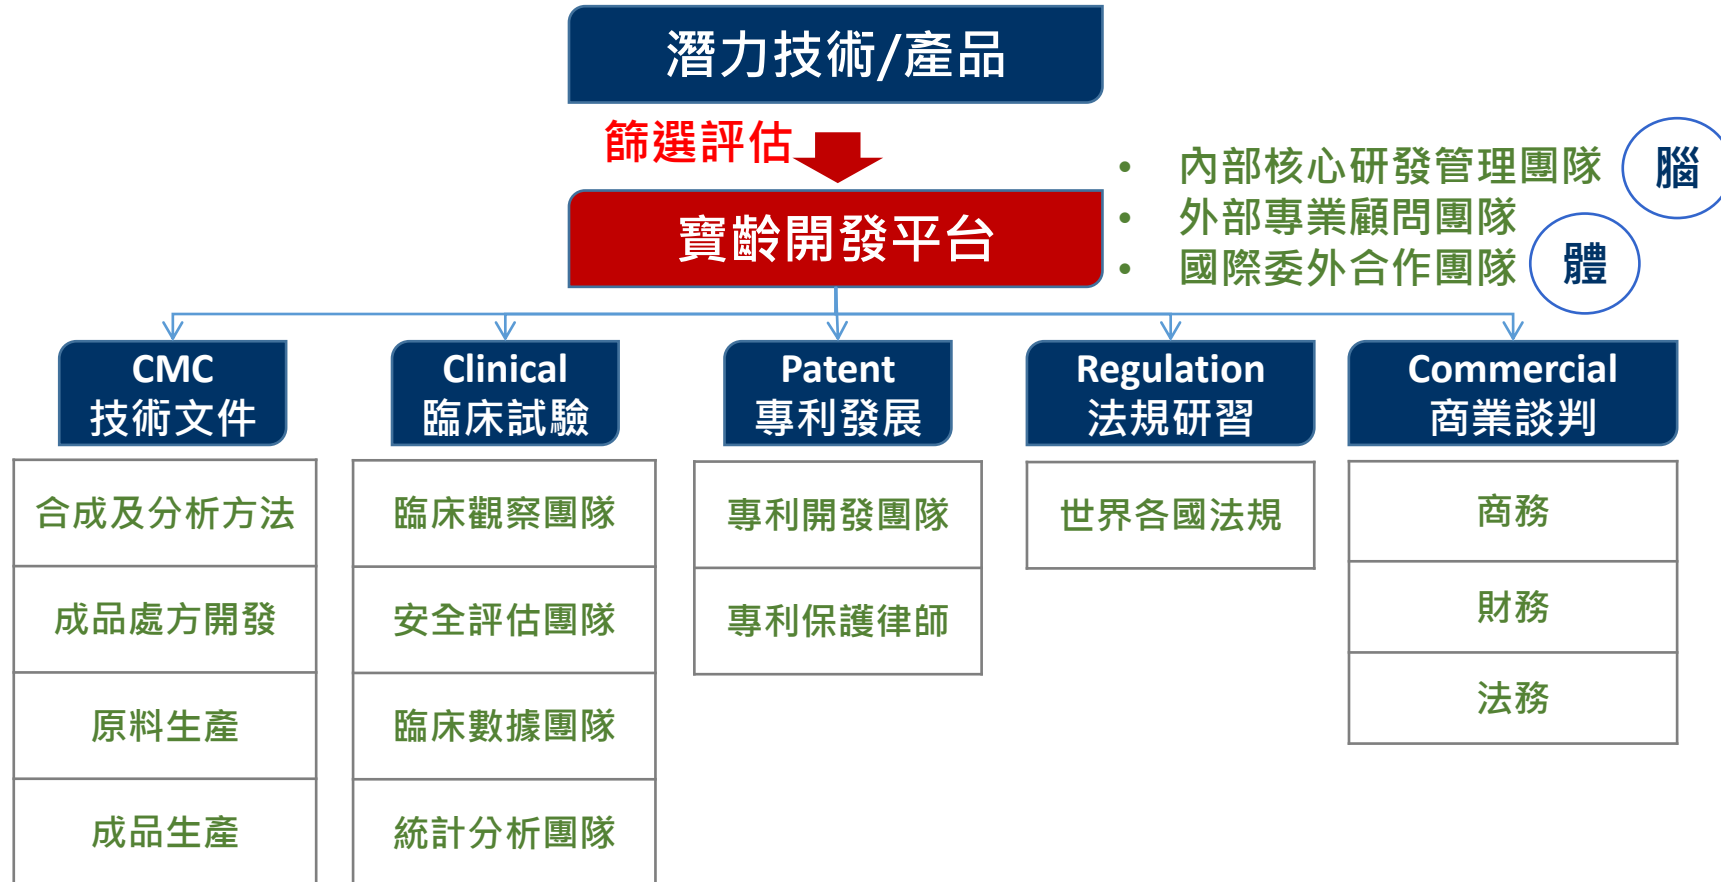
潛力技術/產品

篩選評估

寶齡開發平台

• 內部核心研發管理團隊
• 外部專業顧問團隊
• 國際委外合作團隊

腦

體

CMC
技術文件

合成及分析方法

成品處方開發

原料生產

成品生產

Clinical
臨床試驗

臨床觀察團隊

安全評估團隊

臨床數據團隊

統計分析團隊

Patent
專利發展

專利開發團隊

專利保護律師

Regulation
法規研習

世界各國法規

Commercial
商業談判

商務

財務

法務